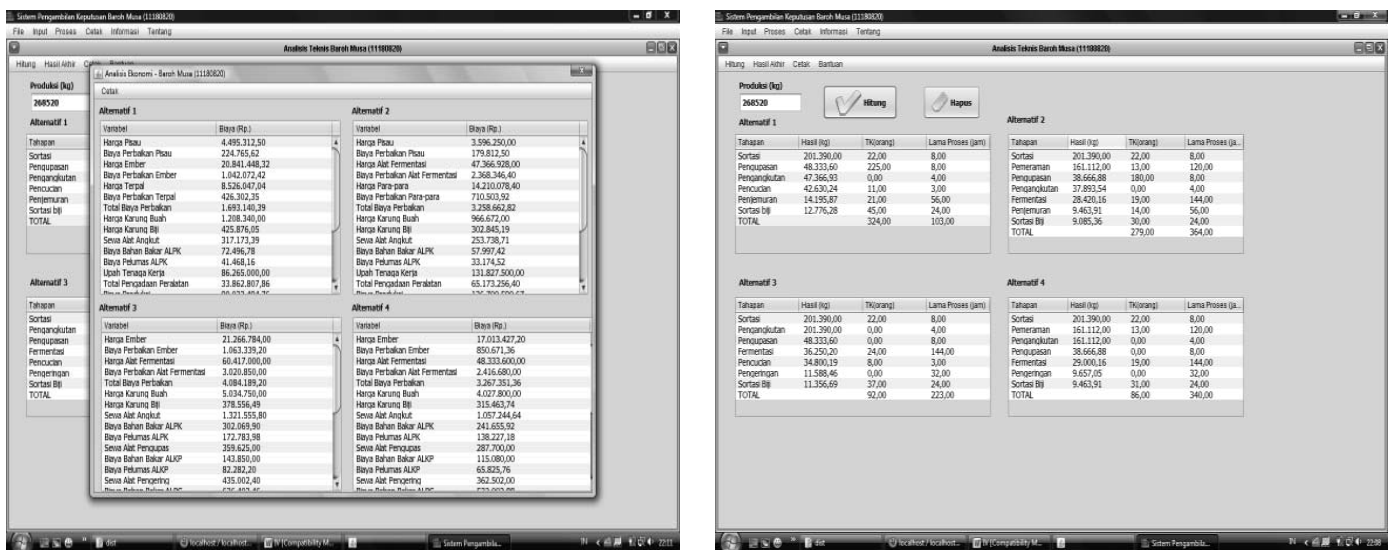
Sistem Pengambilan Keputusan Baroh Musa (11180820)

File Input Proses Cetak Informasi Tentang

Analisis Teknis Baroh Musa (11180820)

Hitung Hasil Akhir Cetak Bantuan

Produksi (kg)

268520

Alternatif 1

Tahapan

Sortasi
Pengupasan
Pengangkutan
Pencucian
Penjemuran
Sortasi biji
TOTAL

Alternatif 3

Tahapan

Sortasi
Pengangkutan
Pengupasan
Fermentasi
Pencucian
Pengeringan
Sortasi Biji
TOTAL

Analisis Ekonomi - Baroh Musa (11180820)

Cetak

Alternatif 1

| Variabel | Biaya (Rp.) |
|---|---|
| Harga Pisau | 4.495.312,50 |
| Biaya Perbaikan Pisau | 224.765,62 |
| Harga Ember | 20.841.448,32 |
| Biaya Perbaikan Ember | 1.042.072,42 |
| Harga Terpal | 8.526.047,04 |
| Biaya Perbaikan Terpal | 426.302,35 |
| Total Biaya Perbaikan | 1.693.140,39 |
| Harga Karung Buah | 1.208.340,00 |
| Harga Karung Biji | 425.876,05 |
| Sewa Alat Angkut | 317.173,39 |
| Biaya Bahan Bakar ALPK | 72.496,78 |
| Biaya Pelumas ALPK | 41.468,16 |
| Upah Tenaga Kerja | 86.265.000,00 |
| Total Pengadaan Peralatan | 33.862.807,86 |

Alternatif 2

| Variabel | Biaya (Rp.) |
|---|---|
| Harga Pisau | 3.596.250,00 |
| Biaya Perbaikan Pisau | 179.812,50 |
| Harga Alat Fermentasi | 47.366.928,00 |
| Biaya Perbaikan Alat Fermentasi | 2.368.346,40 |
| Harga Para-para | 14.210.078,40 |
| Biaya Perbaikan Para-para | 710.503,92 |
| Total Biaya Perbaikan | 3.258.662,82 |
| Harga Karung Buah | 966.672,00 |
| Harga Karung Biji | 302.845,19 |
| Sewa Alat Angkut | 253.738,71 |
| Biaya Bahan Bakar ALPK | 57.997,42 |
| Biaya Pelumas ALPK | 33.174,52 |
| Upah Tenaga Kerja | 131.827.500,00 |
| Total Pengadaan Peralatan | 65.173.256,40 |

Alternatif 3

| Variabel | Biaya (Rp.) |
|---|---|
| Harga Ember | 21.266.784,00 |
| Biaya Perbaikan Ember | 1.063.339,20 |
| Harga Alat Fermentasi | 60.417.000,00 |
| Biaya Perbaikan Alat Fermentasi | 3.020.850,00 |
| Total Biaya Perbaikan | 4.084.189,20 |
| Harga Karung Buah | 5.034.750,00 |
| Harga Karung Biji | 378.556,49 |
| Sewa Alat Angkut | 1.321.555,80 |
| Biaya Bahan Bakar ALPK | 302.069,90 |
| Biaya Pelumas ALPK | 172.783,98 |
| Sewa Alat Pengupas | 359.625,00 |
| Biaya Bahan Bakar ALKP | 143.850,00 |
| Biaya Pelumas ALKP | 82.282,20 |
| Sewa Alat Pengering | 435.002,40 |

Alternatif 4

| Variabel | Biaya (Rp.) |
|---|---|
| Harga Ember | 17.013.427,20 |
| Biaya Perbaikan Ember | 850.671,36 |
| Harga Alat Fermentasi | 48.333.600,00 |
| Biaya Perbaikan Alat Fermentasi | 2.416.680,00 |
| Total Biaya Perbaikan | 3.267.351,36 |
| Harga Karung Buah | 4.027.800,00 |
| Harga Karung Biji | 315.463,74 |
| Sewa Alat Angkut | 1.057.244,64 |
| Biaya Bahan Bakar ALPK | 241.655,92 |
| Biaya Pelumas ALPK | 138.227,18 |
| Sewa Alat Pengupas | 287.700,00 |
| Biaya Bahan Bakar ALKP | 115.080,00 |
| Biaya Pelumas ALKP | 65.825,76 |
| Sewa Alat Pengering | 362.502,00 |

dist | localhost / localhost... | [Compatibility M... | Sistem Pengambila... | 22:03

Sistem Pengambilan Keputusan Baroh Musa (11180820)

File Input Proses Cetak Informasi Tentang

Analisis Teknis Baroh Musa (11180820)

Hitung Hasil Akhir Cetak Bantuan

Produksi (kg)

268520

Hitung

Hapus

Alternatif 1

| Tahapan | Hasil (kg) | TK(orang) | Lama Proses (jam) |
|---|---|---|---|
| Sortasi | 201.390,00 | 22,00 | 8,00 |
| Pengupasan | 48.333,60 | 225,00 | 8,00 |
| Pengangkutan | 47.366,93 | 0,00 | 4,00 |
| Pencucian | 42.630,24 | 11,00 | 3,00 |
| Penjemuran | 14.195,87 | 21,00 | 56,00 |
| Sortasi biji | 12.776,28 | 45,00 | 24,00 |
| TOTAL | | 324,00 | 103,00 |

Alternatif 2

| Tahapan | Hasil (kg) | TK(orang) | Lama Proses (ja... |
|---|---|---|---|
| Sortasi | 201.390,00 | 22,00 | 8,00 |
| Pemeraman | 161.112,00 | 13,00 | 120,00 |
| Pengupasan | 38.666,88 | 180,00 | 8,00 |
| Pengangkutan | 37.893,54 | 0,00 | 4,00 |
| Fermentasi | 28.420,16 | 19,00 | 144,00 |
| Penjemuran | 9.463,91 | 14,00 | 56,00 |
| Sortasi Biji | 9.085,36 | 30,00 | 24,00 |
| TOTAL | | 279,00 | 364,00 |

Alternatif 3

| Tahapan | Hasil (kg) | TK(orang) | Lama Proses (jam) |
|---|---|---|---|
| Sortasi | 201.390,00 | 22,00 | 8,00 |
| Pengangkutan | 201.390,00 | 0,00 | 4,00 |
| Pengupasan | 48.333,60 | 0,00 | 8,00 |
| Fermentasi | 36.250,20 | 24,00 | 144,00 |
| Pencucian | 34.800,19 | 8,00 | 3,00 |
| Pengeringan | 11.588,46 | 0,00 | 32,00 |
| Sortasi Biji | 11.356,69 | 37,00 | 24,00 |
| TOTAL | | 92,00 | 223,00 |

Alternatif 4

| Tahapan | Hasil (kg) | TK(orang) | Lama Proses (jam) |
|---|---|---|---|
| Sortasi | 201.390,00 | 22,00 | 8,00 |
| Pemeraman | 161.112,00 | 13,00 | 120,00 |
| Pengangkutan | 161.112,00 | 0,00 | 4,00 |
| Pengupasan | 38.666,88 | 0,00 | 8,00 |
| Fermentasi | 29.000,16 | 19,00 | 144,00 |
| Pengeringan | 9.657,05 | 0,00 | 32,00 |
| Sortasi Biji | 9.463,91 | 31,00 | 24,00 |
| TOTAL | | 86,00 | 340,00 |

dist | localhost / localhost... | [Compatibility M... | Sistem Pengambila... | 22:08